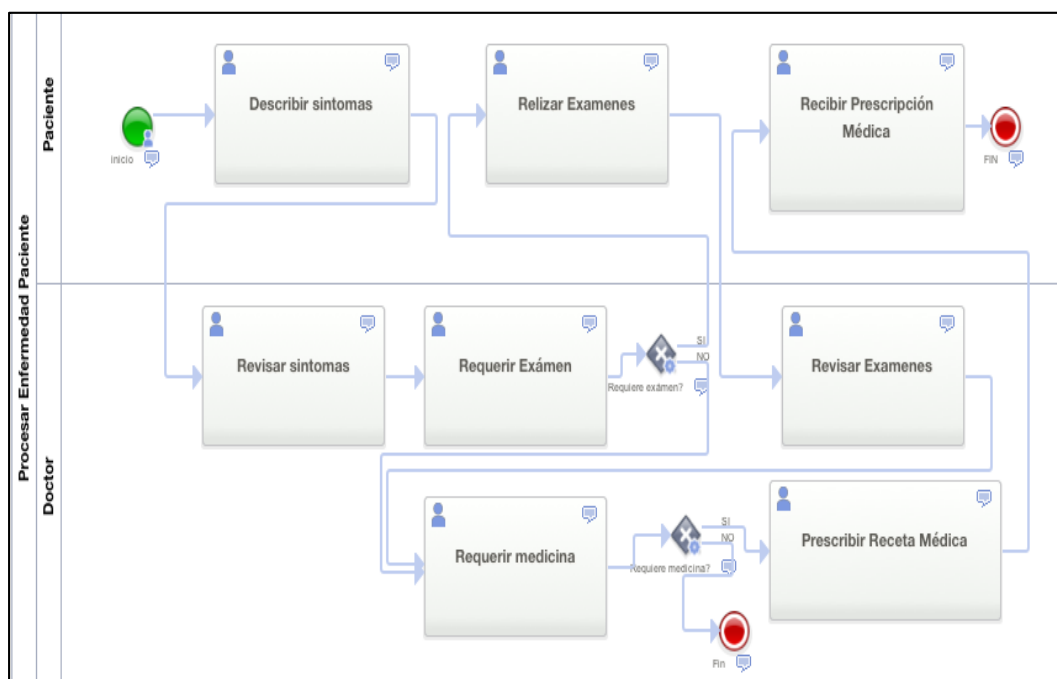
Procesar Enfermedad Paciente

Paciente

Inicio

Describir sintomas

Relizar Examenes

Recibir Prescripción Médica

FIN

Doctor

Revisar sintomas

Requerir Exámen

SI

NO

Requiere exámen?

Revisar Examenes

Requerir medicina

SI

NO

Requiere medicina?

Prescribir Receta Médica

Fin